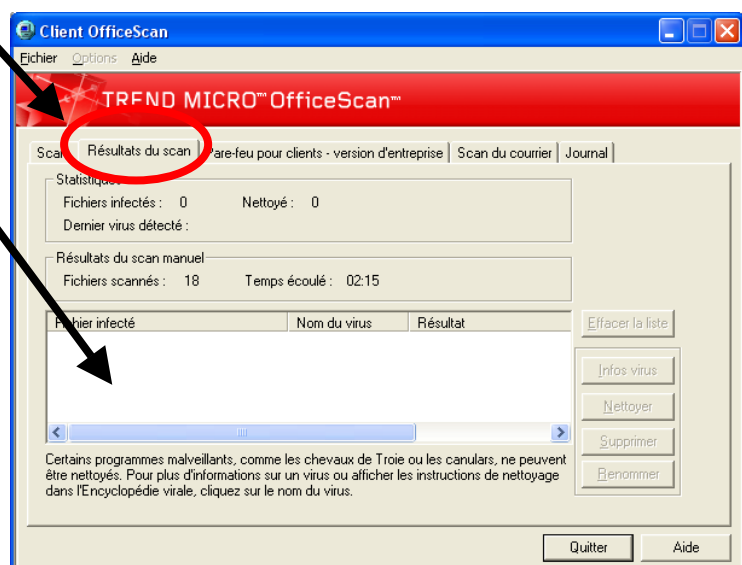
Client OfficeScan

Fichier Options Aide

TREND MICRO™ OfficeScan™

Scan | Résultats du scan | Pare-feu pour clients - version d'entreprise | Scan du courrier | Journal

Statistiques

Fichiers infectés : 0 Nettoyé : 0

Dernier virus détecté :

Résultats du scan manuel

Fichiers scannés : 18 Temps écoulé : 02:15

| Fichier infecté | Nom du virus | Résultat |
|---|---|---|

Effacer la liste

Infos virus

Nettoyer

Supprimer

Renommer

Certains programmes malveillants, comme les chevaux de Troie ou les canulars, ne peuvent être nettoyés. Pour plus d'informations sur un virus ou afficher les instructions de nettoyage dans l'Encyclopédie virale, cliquez sur le nom du virus.

Quitter Aide